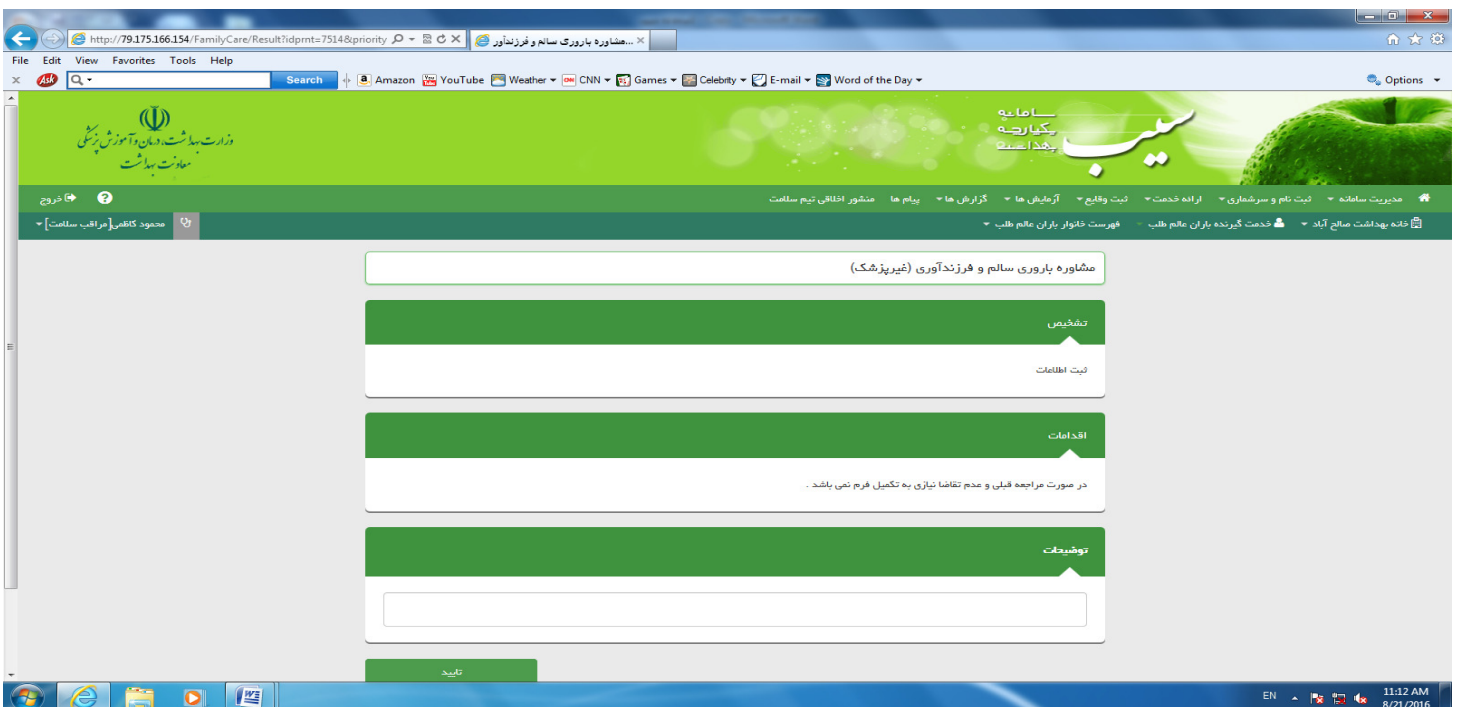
http://79.175.166.154/FamilyCare/Result?idprnt=7514&priority
...مشاوره باروری سالم و فرزندآور

File Edit View Favorites Tools Help

Search Amazon YouTube Weather CNN Games Celebrity E-mail Word of the Day

Options

وزارت بهداشت، درمان و آموزش پزشکی
معاونت بهداشت

سامانه
یکپارچه
بهداشت
سیب

مدیریت سامانه ثبت نام و سرشماری ارائه خدمت ثبت وقایع آزمایش ها گزارش ها پیام ها منشور اخلاقی تیم سلامت

خروج

خانه بهداشت صالح آباد خدمت گیرنده یاران عالم طلب فهرست خانوار یاران عالم طلب

محمود کاظمی[مراقب سلامت]

مشاوره باروری سالم و فرزندآوری (غیرپزشک)

تشخیص

ثبت اطلاعات

اقدامات

در صورت مراجعه قبلی و عدم تقاضا نیازی به تکمیل فرم نمی باشد .

توضیحات

تایید

EN 11:12 AM 8/21/2016